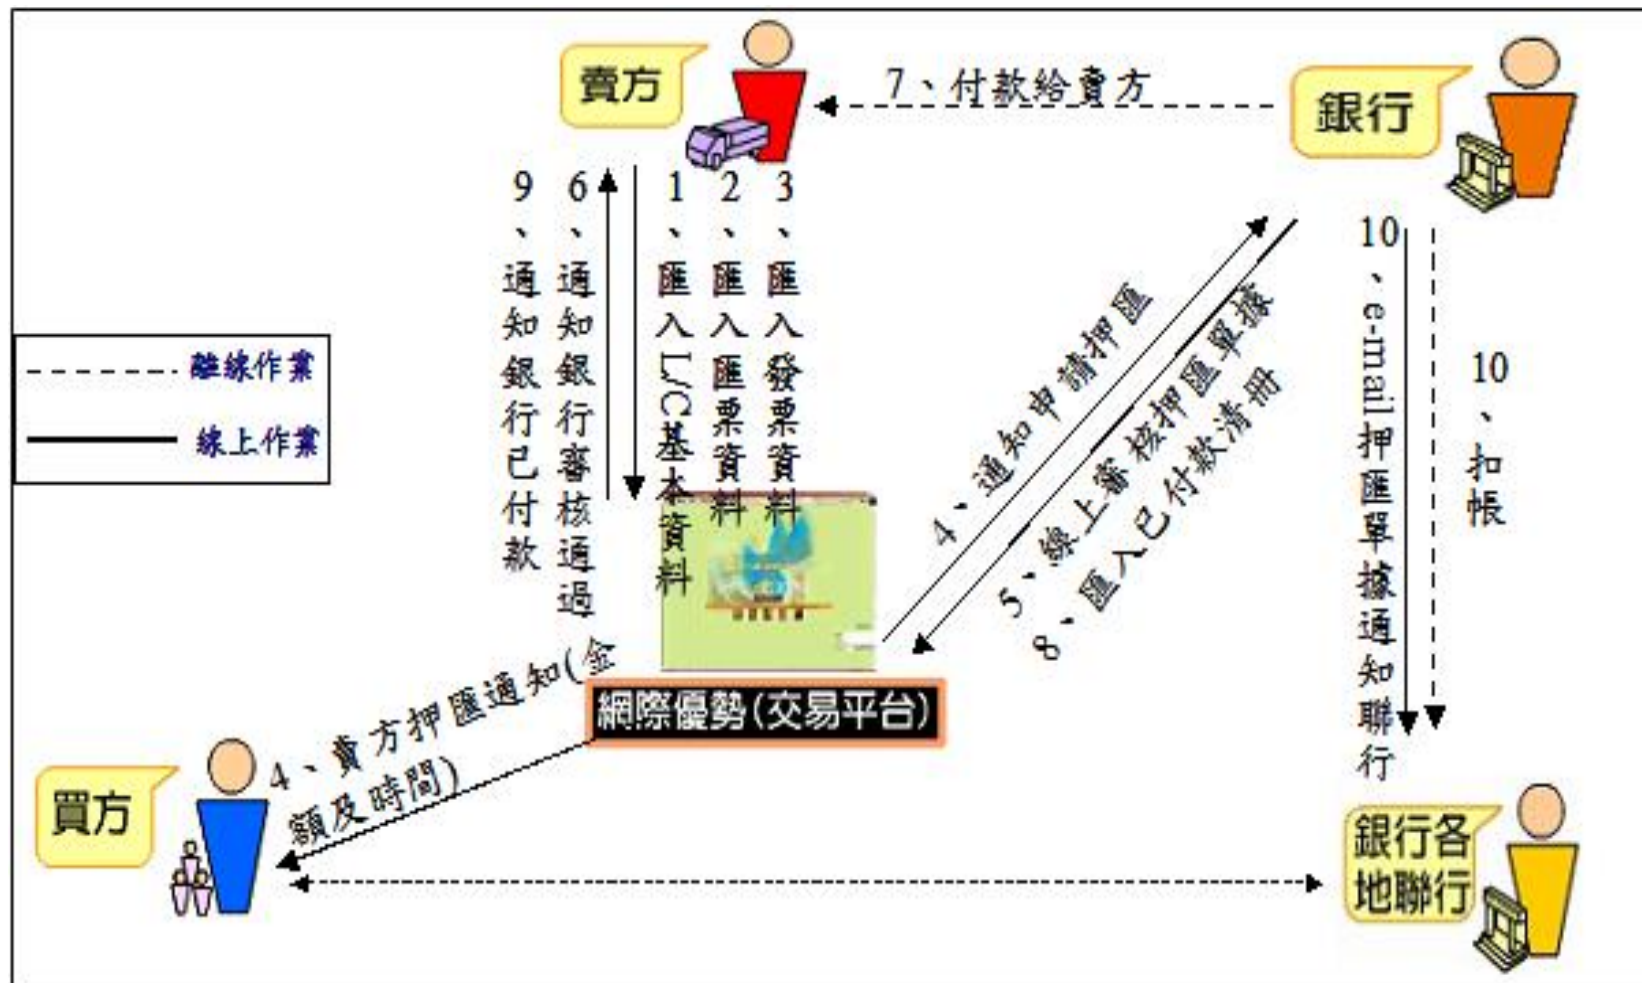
賣方

7、付款給賣方

銀行

9、通知銀行已付款

6、通知銀行審核通過

1、匯入L/C基本資料

2、匯入匯票資料

3、匯入發票資料

離線作業

線上作業

4、通知申請押匯

5、線上審核押匯單據

8、匯入已付款清冊

10、e-mail押匯單據通知聯行

10、扣帳

網際優勢(交易平台)

4、賣方押匯通知(金額及時間)

買方

銀行各地聯行